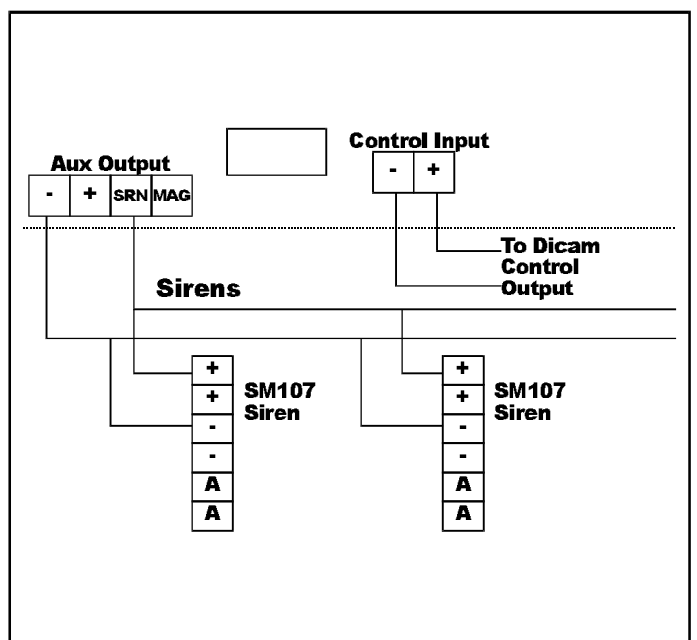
Aux Output

| - | + | SRN | MAG |
|---|---|---|---|

Control Input

| - | + |
|---|---|

To Dicam Control Output

Sirens

| + |
|---|
| + |
| - |
| - |
| A |
| A |

SM107 Siren

| + |
|---|
| + |
| - |
| - |
| A |
| A |

SM107 Siren